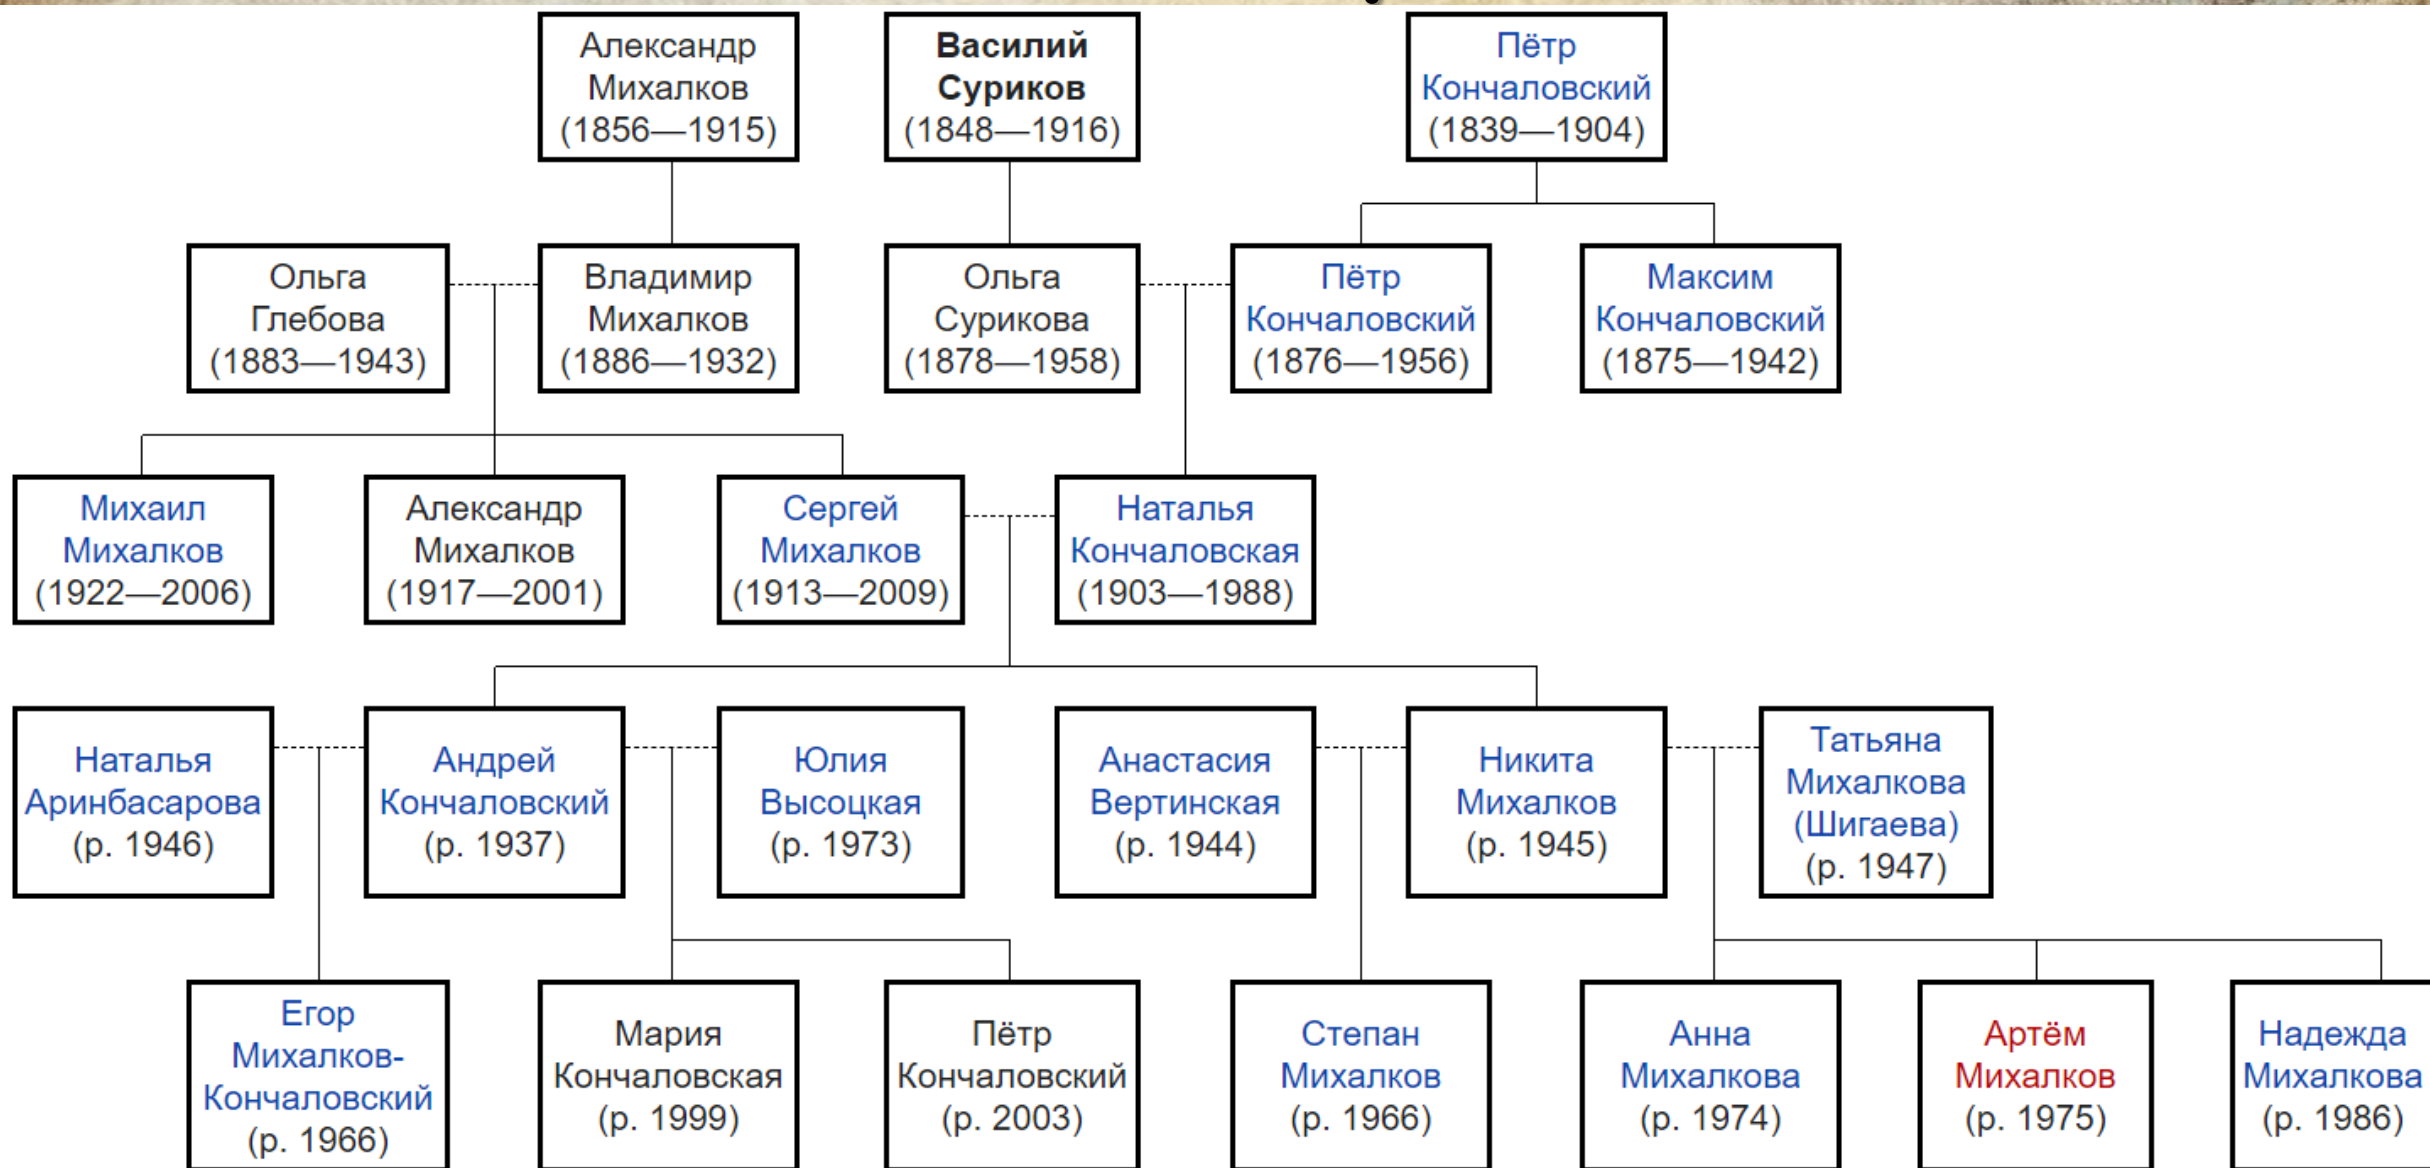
Александр Михалков (1856—1915)

Василий Суриков (1848—1916)

Пётр Кончаловский (1839—1904)

Ольга Глебова (1883—1943)

Владимир Михалков (1886—1932)

Ольга Сурикова (1878—1958)

Пётр Кончаловский (1876—1956)

Максим Кончаловский (1875—1942)

Михаил Михалков (1922—2006)

Александр Михалков (1917—2001)

Сергей Михалков (1913—2009)

Наталья Кончаловская (1903—1988)

Наталья Аринбасарова (р. 1946)

Андрей Кончаловский (р. 1937)

Юлия Высоцкая (р. 1973)

Анастасия Вертинская (р. 1944)

Никита Михалков (р. 1945)

Татьяна Михалкова (Шигаева) (р. 1947)

Егор Михалков-Кончаловский (р. 1966)

Мария Кончаловская (р. 1999)

Пётр Кончаловский (р. 2003)

Степан Михалков (р. 1966)

Анна Михалкова (р. 1974)

Артём Михалков (р. 1975)

Надежда Михалкова (р. 1986)